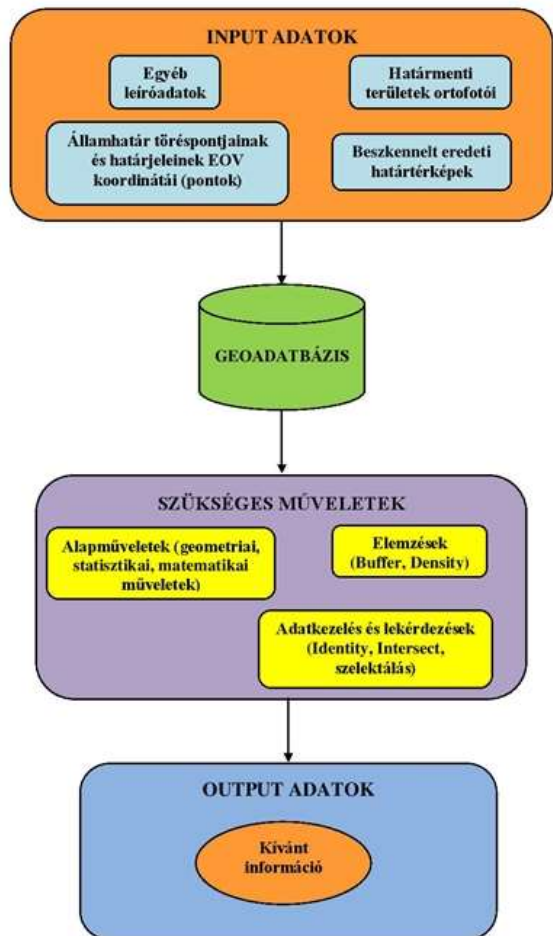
INPUT ADATOK

Egyéb leíróadatok

Határmenti területek ortofotói

Államhatár töréspontjainak és határjeleinek EOV koordinátái (pontok)

Beszkennelt eredeti határtérképek

GEOADATBÁZIS

SZÜKSÉGES MŰVELETEK

Alapműveletek (geometriai, statisztikai, matematikai műveletek)

Elemzések (Buffer, Density)

Adatkezelés és lekérdezések (Identity, Intersect, szelektálás)

OUTPUT ADATOK

Kívánt információ